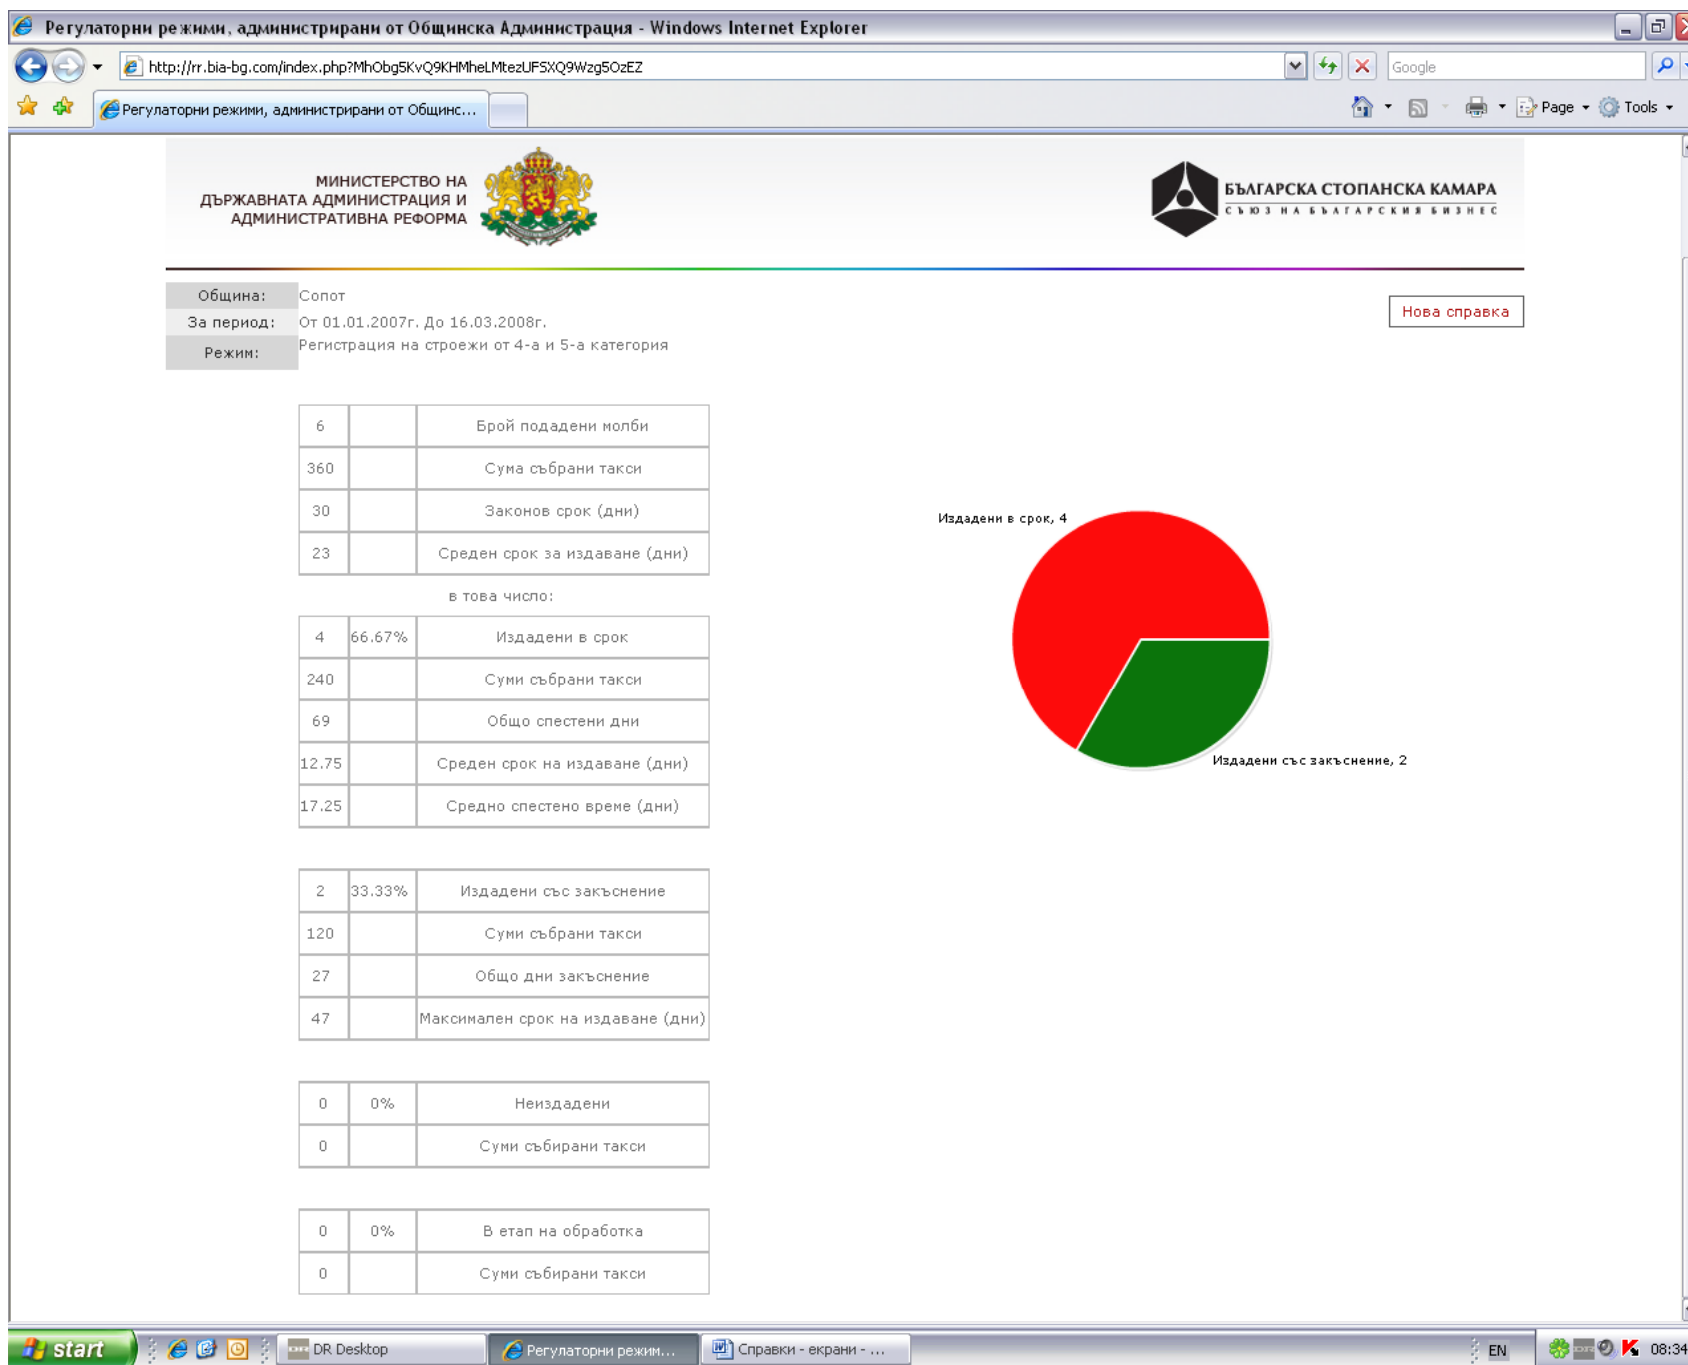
Регулаторни режими, администрирани от Общинска Администрация - Windows Internet Explorer

http://rr.bia-bg.com/index.php?MhObg5KvQ9KHMheLMtezUFSXQ9Wzg5OzEZ

Google

Регулаторни режими, администрирани от Общинс...

Page Tools

МИНИСТЕРСТВО НА ДЪРЖАВНАТА АДМИНИСТРАЦИЯ И АДМИНИСТРАТИВНА РЕФОРМА

БЪЛГАРСКА СТОПАНСКА КАМАРА
СЪЮЗ НА БЪЛГАРСКИЯ БИЗНЕС

| Община: | Сопот |
|---|---|
| За период: | От 01.01.2007г. До 16.03.2008г. |
| Режим: | Регистрация на строежи от 4-а и 5-а категория |

Нова справка

| 6 | | Брой подадени молби |
|---|---|---|
| 360 | | Сума събрани такси |
| 30 | | Законов срок (дни) |
| 23 | | Среден срок за издаване (дни) |

в това число:

| 4 | 66.67% | Издадени в срок |
|---|---|---|
| 240 | | Суми събрани такси |
| 69 | | Общо спестени дни |
| 12.75 | | Среден срок на издаване (дни) |
| 17.25 | | Средно спестено време (дни) |

| 2 | 33.33% | Издадени със закъснение |
|---|---|---|
| 120 | | Суми събрани такси |
| 27 | | Общо дни закъснение |
| 47 | | Максимален срок на издаване (дни) |

| 0 | 0% | Неиздадени |
|---|---|---|
| 0 | | Суми събирани такси |

| 0 | 0% | В етап на обработка |
|---|---|---|
| 0 | | Суми събирани такси |

Издадени в срок, 4
Издадени със закъснение, 2

start DR Desktop Регулаторни режим... Справки - екрани - ... EN 08:34